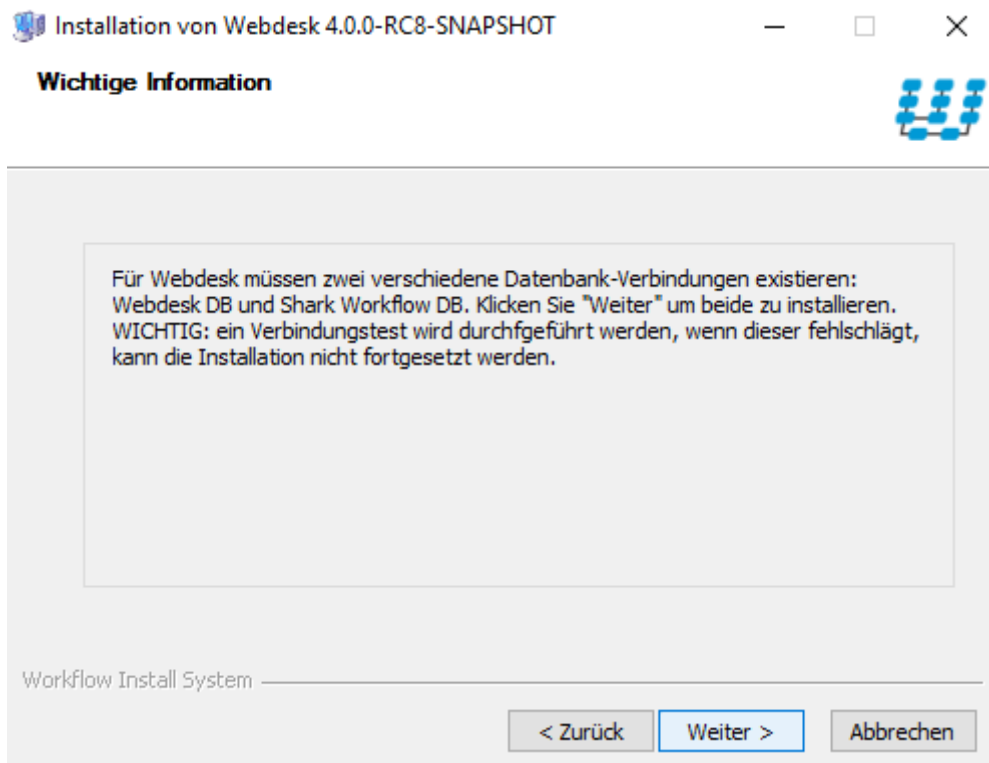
Installation von Webdesk 4.0.0-RC8-SNAPSHOT

Wichtige Information

Für Webdesk müssen zwei verschiedene Datenbank-Verbindungen existieren: Webdesk DB und Shark Workflow DB. Klicken Sie "Weiter" um beide zu installieren. WICHTIG: ein Verbindungstest wird durchfgeführt werden, wenn dieser fehlschlägt, kann die Installation nicht fortgesetzt werden.

Workflow Install System

< Zurück | Weiter > | Abbrechen